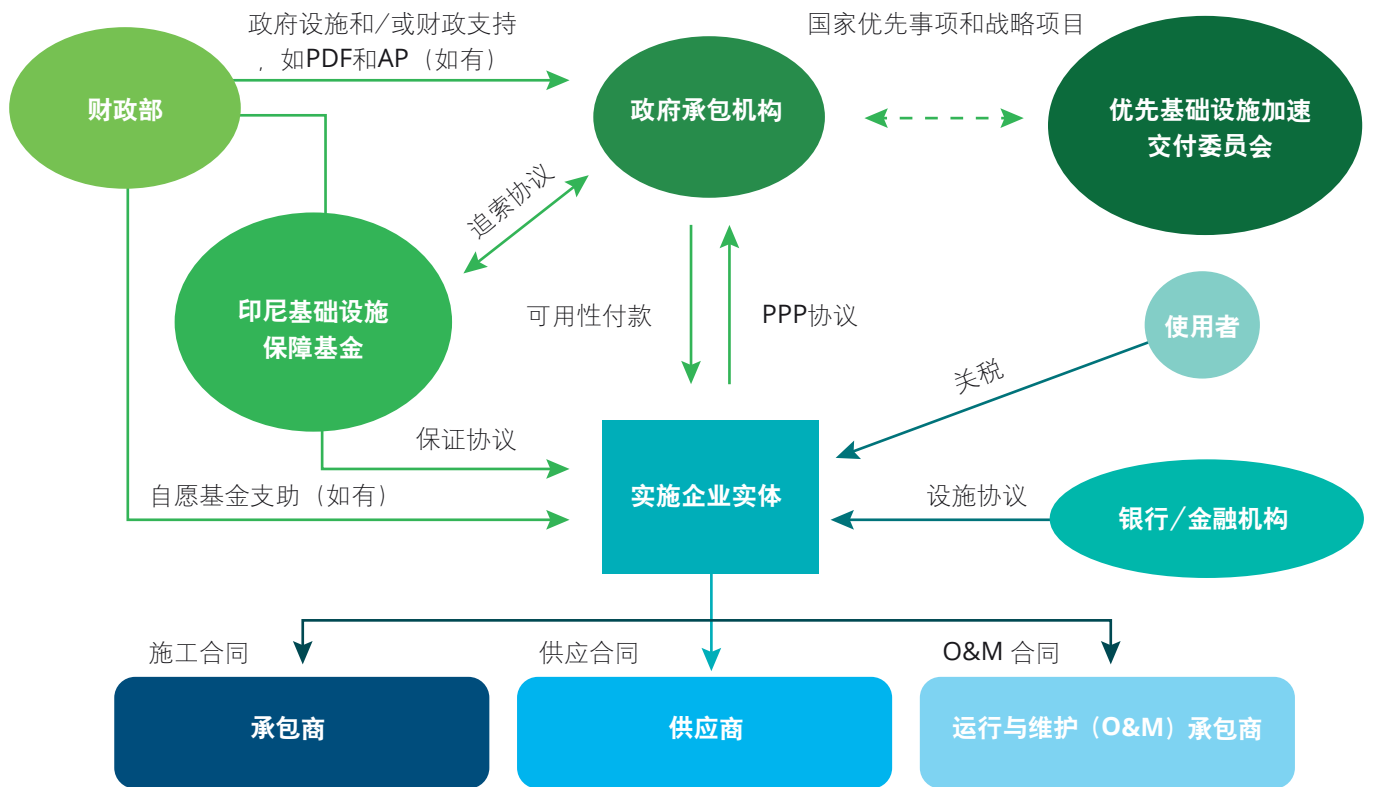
政府设施和/或财政支持，如PDF和AP（如有）

国家优先事项和战略项目

财政部

政府承包机构

优先基础设施加速交付委员会

追索协议

印尼基础设施保障基金

可用性付款

PPP协议

使用者

关税

保证协议

自愿基金支助（如有）

实施企业实体

设施协议

银行/金融机构

施工合同

供应合同

O&M 合同

承包商

供应商

运行与维护（O&M）承包商